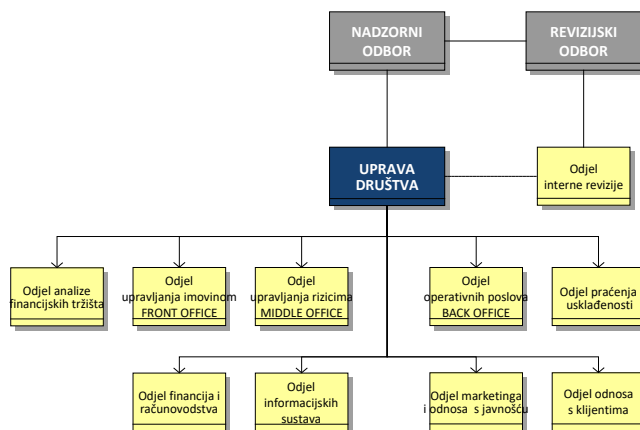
NADZORNI ODBOR

REVIZIJSKI ODBOR

UPRAVA DRUŠTVA

Odjel interne revizije

Odjel analize financijskih tržišta

Odjel upravljanja imovinom FRONT OFFICE

Odjel upravljanja rizicima MIDDLE OFFICE

Odjel operativnih poslova BACK OFFICE

Odjel praćenja usklađenosti

Odjel financija i računovodstva

Odjel informacijskih sustava

Odjel marketinga i odnosa s javnošću

Odjel odnosa s klijentima